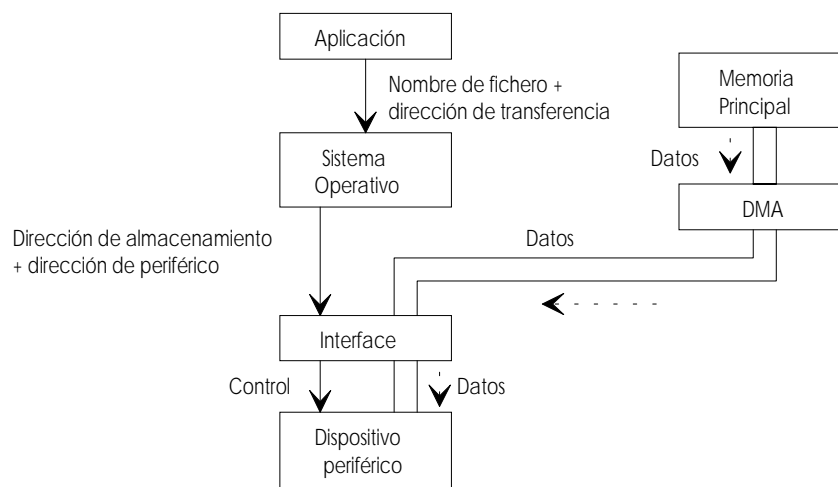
Aplicación

Nombre de fichero + dirección de transferencia

Memoria Principal

Sistema Operativo

Datos

DMA

Dirección de almacenamiento + dirección de periférico

Datos

Interface

Control

Datos

Dispositivo periférico